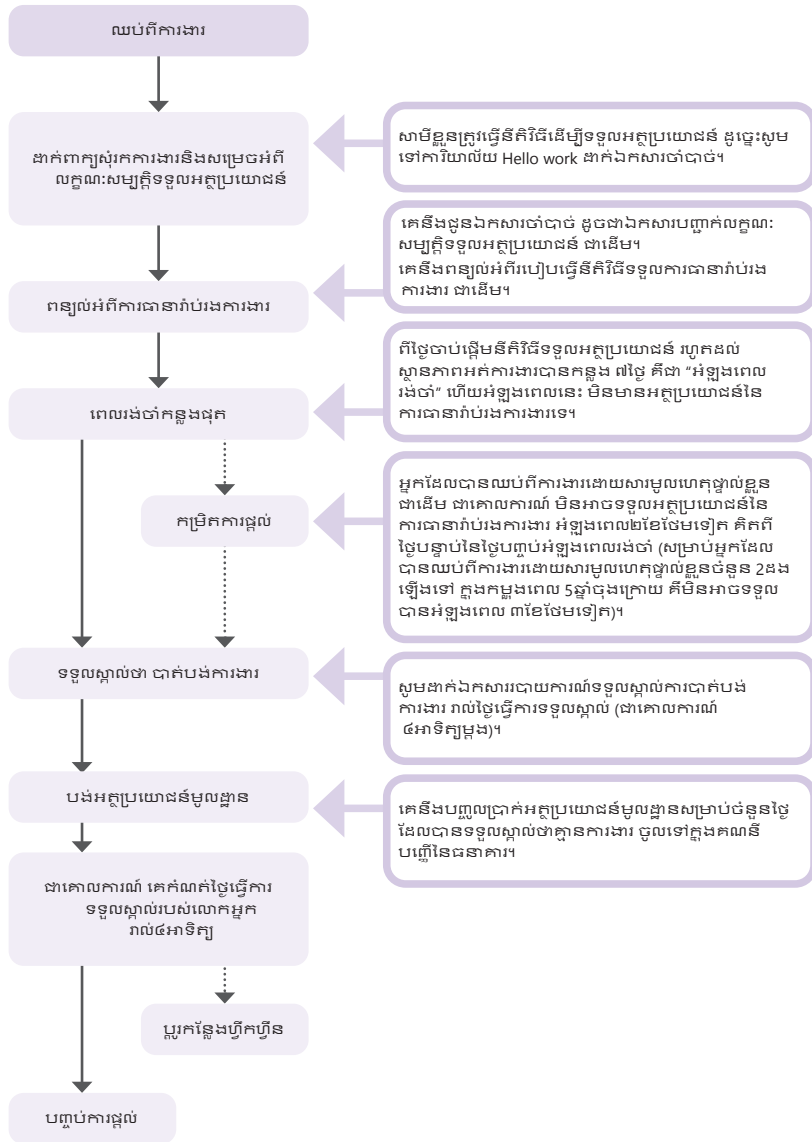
ឈប់ពីការងារ

ដាក់ពាក្យសុំរកការងារនិងសម្រេចអំពីលក្ខណៈសម្បត្តិទទួលអត្ថប្រយោជន៍

សាមីខ្លួនត្រូវធ្វើនីតិវិធីដើម្បីទទួលអត្ថប្រយោជន៍ ដូច្នេះសូមទៅការិយាល័យ Hello work ដាក់ឯកសារចាំបាច់។

គេនឹងជូនឯកសារចាំបាច់ ដូចជាឯកសារបញ្ជាក់លក្ខណៈសម្បត្តិទទួលអត្ថប្រយោជន៍ ជាដើម។
គេនឹងពន្យល់អំពីរបៀបធ្វើនីតិវិធីទទួលការធានារ៉ាប់រងការងារ ជាដើម។

ពន្យល់អំពីការធានារ៉ាប់រងការងារ

ពីថ្ងៃចាប់ផ្តើមនីតិវិធីទទួលអត្ថប្រយោជន៍ រហូតដល់ស្ថានភាពអត់ការងារបានកន្លង ៧ថ្ងៃ គឺជា "អំឡុងពេលរង់ចាំ" ហើយអំឡុងពេលនេះ មិនមានអត្ថប្រយោជន៍នៃការធានារ៉ាប់រងការងារទេ។

ពេលរង់ចាំកន្លងផុត

អ្នកដែលបានឈប់ពីការងារដោយសារមូលហេតុផ្ទាល់ខ្លួនជាដើម ជាគោលការណ៍ មិនអាចទទួលអត្ថប្រយោជន៍នៃការធានារ៉ាប់រងការងារ អំឡុងពេល២ខែថែមទៀត គិតពីថ្ងៃបន្ទាប់នៃថ្ងៃបញ្ចប់អំឡុងពេលរង់ចាំ (សម្រាប់អ្នកដែលបានឈប់ពីការងារដោយសារមូលហេតុផ្ទាល់ខ្លួនចំនួន 2ដងឡើងទៅ ក្នុងកម្លុងពេល 5ឆ្នាំចុងក្រោយ គឺមិនអាចទទួលបានអំឡុងពេល ៣ខែថែមទៀត)។

កម្រិតការផ្តល់

ទទួលស្គាល់ថា បាត់បង់ការងារ

សូមដាក់ឯកសាររបាយការណ៍ទទួលស្គាល់ការបាត់បង់ការងារ រាល់ថ្ងៃធ្វើការទទួលស្គាល់ (ជាគោលការណ៍ ៤អាទិត្យម្តង)។

បង់អត្ថប្រយោជន៍មូលដ្ឋាន

គេនឹងបញ្ចូលប្រាក់អត្ថប្រយោជន៍មូលដ្ឋានសម្រាប់ចំនួនថ្ងៃដែលបានទទួលស្គាល់ថាគ្មានការងារ ចូលទៅក្នុងគណនីបញ្ញើនៃធនាគារ។

ជាគោលការណ៍ គេកំណត់ថ្ងៃធ្វើការទទួលស្គាល់របស់លោកអ្នក រាល់៤អាទិត្យ

ប្តូរកន្លែងហ្វឹកហ្វឺន

បញ្ចប់ការផ្តល់